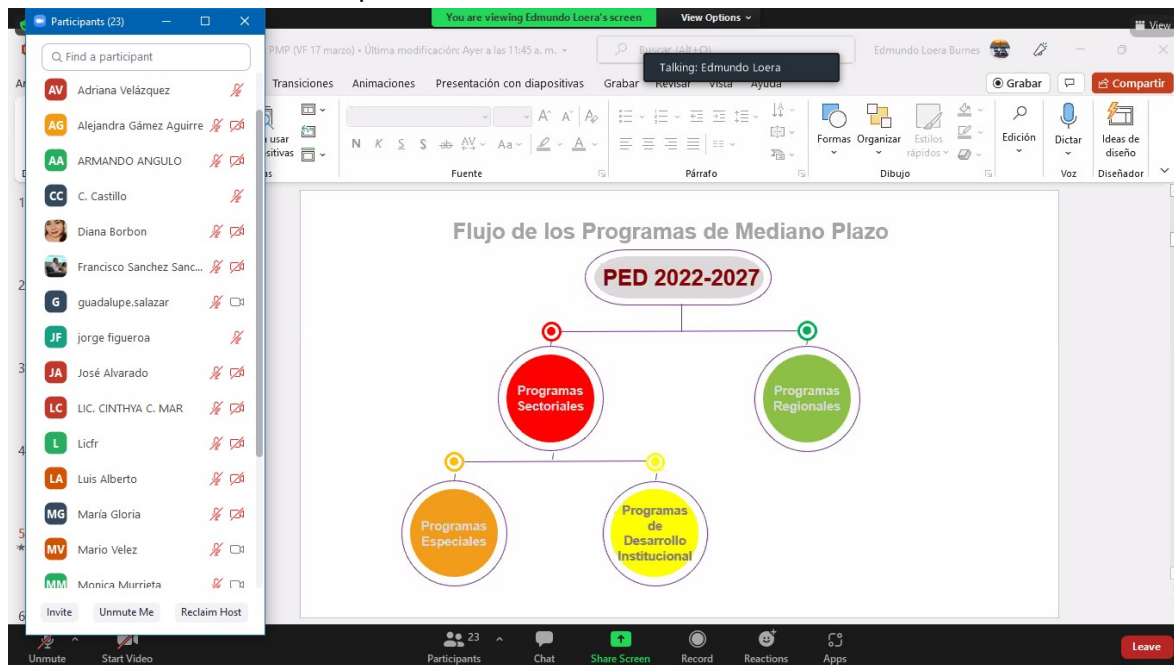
Participants (23)

Find a participant

AV Adriana Velázquez
AG Alejandra Gámez Aguirre
AA ARMANDO ANGULO
CC C. Castillo
Diana Borbon
Francisco Sanchez Sanc...
G guadalupe.salazar
JF jorge figueroa
JA José Alvarado
LC LIC. CINTHYA C. MAR
L Licfr
LA Luis Alberto
MG María Gloria
MV Mario Velez
MM Monica Murrieta

Invite Unmute Me Reclaim Host

You are viewing Edmundo Loera's screen
View Options
View

PMP (VF 17 marzo) • Última modificación: Ayer a las 11:45 a. m.
Buscar (Alt+Q)
Talking: Edmundo Loera
Edmundo Loera Burnes

Transiciones Animaciones Presentación con diapositivas Grabar Revisar Vista Ayuda
Grabar
Compartir

usar
sitivas
N K S S ab AV Aa A
Fuente
Párrafo
Formas Organizar Estilos rápidos
Dibujo
Edición
Dictar
Voz
Ideas de diseño
Diseñador

Flujo de los Programas de Mediano Plazo

PED 2022-2027

Programas Sectoriales

Programas Regionales

Programas Especiales

Programas de Desarrollo Institucional

Unmute Start Video Participants 23 Chat Share Screen Record Reactions Apps Leave